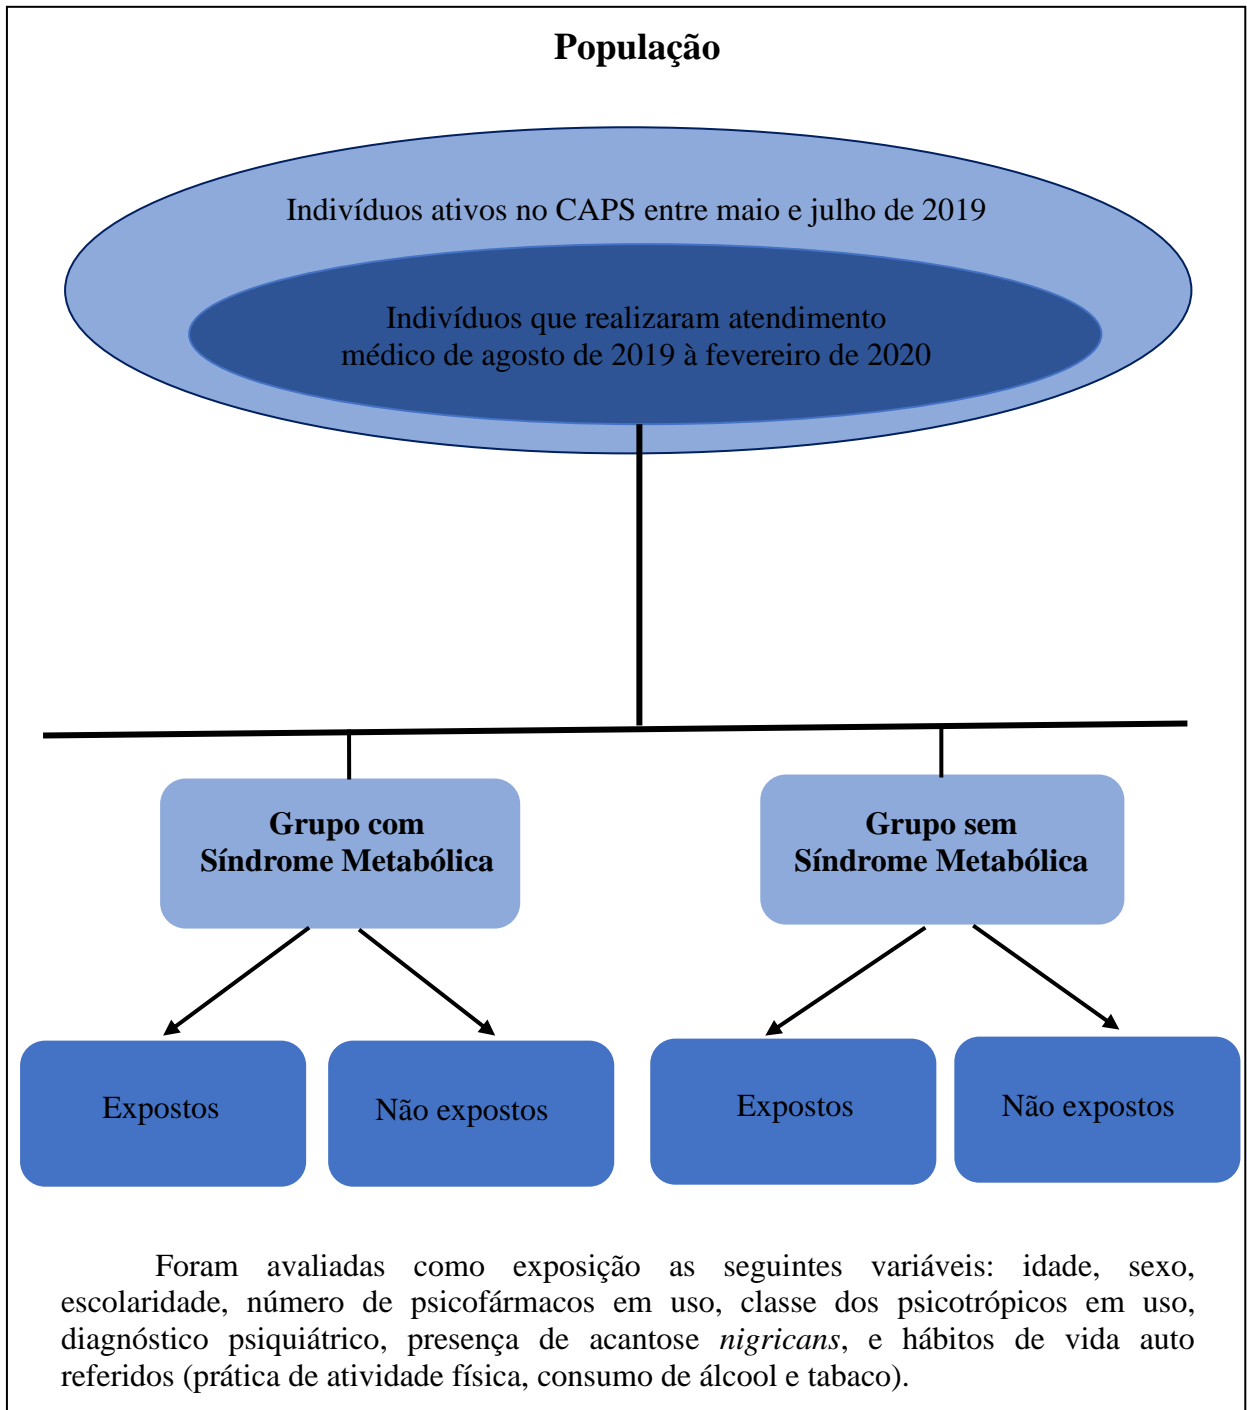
População

Indivíduos ativos no CAPS entre maio e julho de 2019

Indivíduos que realizaram atendimento médico de agosto de 2019 à fevereiro de 2020

Grupo com Síndrome Metabólica

Grupo sem Síndrome Metabólica

Expostos

Não expostos

Expostos

Não expostos

Foram avaliadas como exposição as seguintes variáveis: idade, sexo, escolaridade, número de psicofármacos em uso, classe dos psicotrópicos em uso, diagnóstico psiquiátrico, presença de acantose *nigricans*, e hábitos de vida auto referidos (prática de atividade física, consumo de álcool e tabaco).